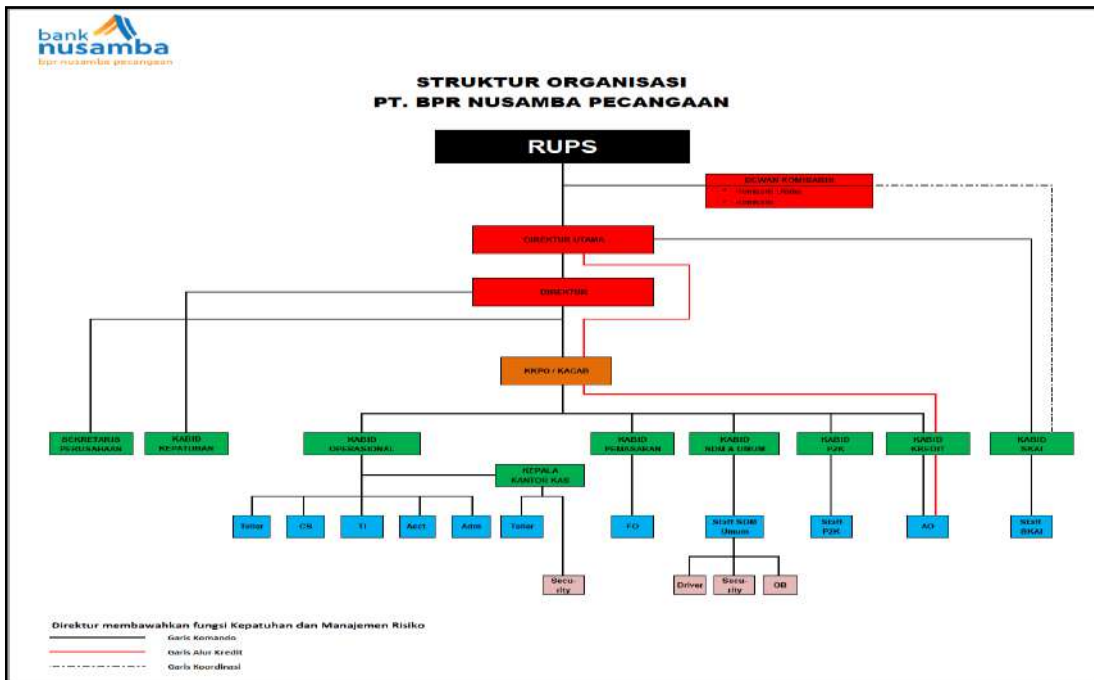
bank nusamba
bpr nusamba pecangaan

STRUKTUR ORGANISASI
PT. BPR NUSAMBA PECANGAAN

RUPS

DEWAN KOMISARIS
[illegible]
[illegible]

DIREKTUR UTAMA

DIREKTUR

KKPO / KACAB

SEKRETARIS PERUSAHAAN

KABID KEPATUHAN

KABID OPERASIONAL

KEPALA KANTOR KAS

KABID PEMASARAN

KABID SDM & UMUM

KABID P2K

KABID KREDIT

KABID SKAI

Teller

CS

TI

Acct

Adm

Teller

FO

Staff SDM Umum

Staff P2K

AO

Staff SKAI

Security

Driver

Security

OB

Direktur membawahkan fungsi Kepatuhan dan Manajemen Risiko
Garis Komando
Garis Alur Kredit
Garis Koordinasi